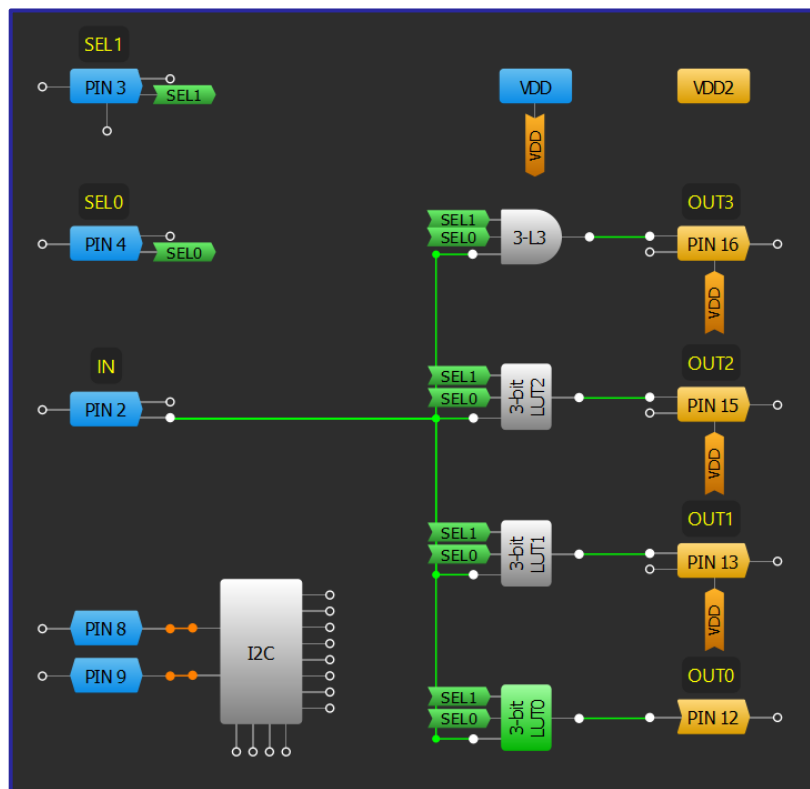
SEL1

PIN 3

SEL1

VDD

VDD2

VDD

SEL0

PIN 4

SEL0

SEL1

SEL0

3-L3

OUT3

PIN 16

VDD

IN

PIN 2

SEL1

SEL0

3-bit LUT2

OUT2

PIN 15

VDD

SEL1

SEL0

3-bit LUT1

OUT1

PIN 13

PIN 8

I2C

VDD

PIN 9

OUT0

SEL1

SEL0

3-bit LUT0

PIN 12